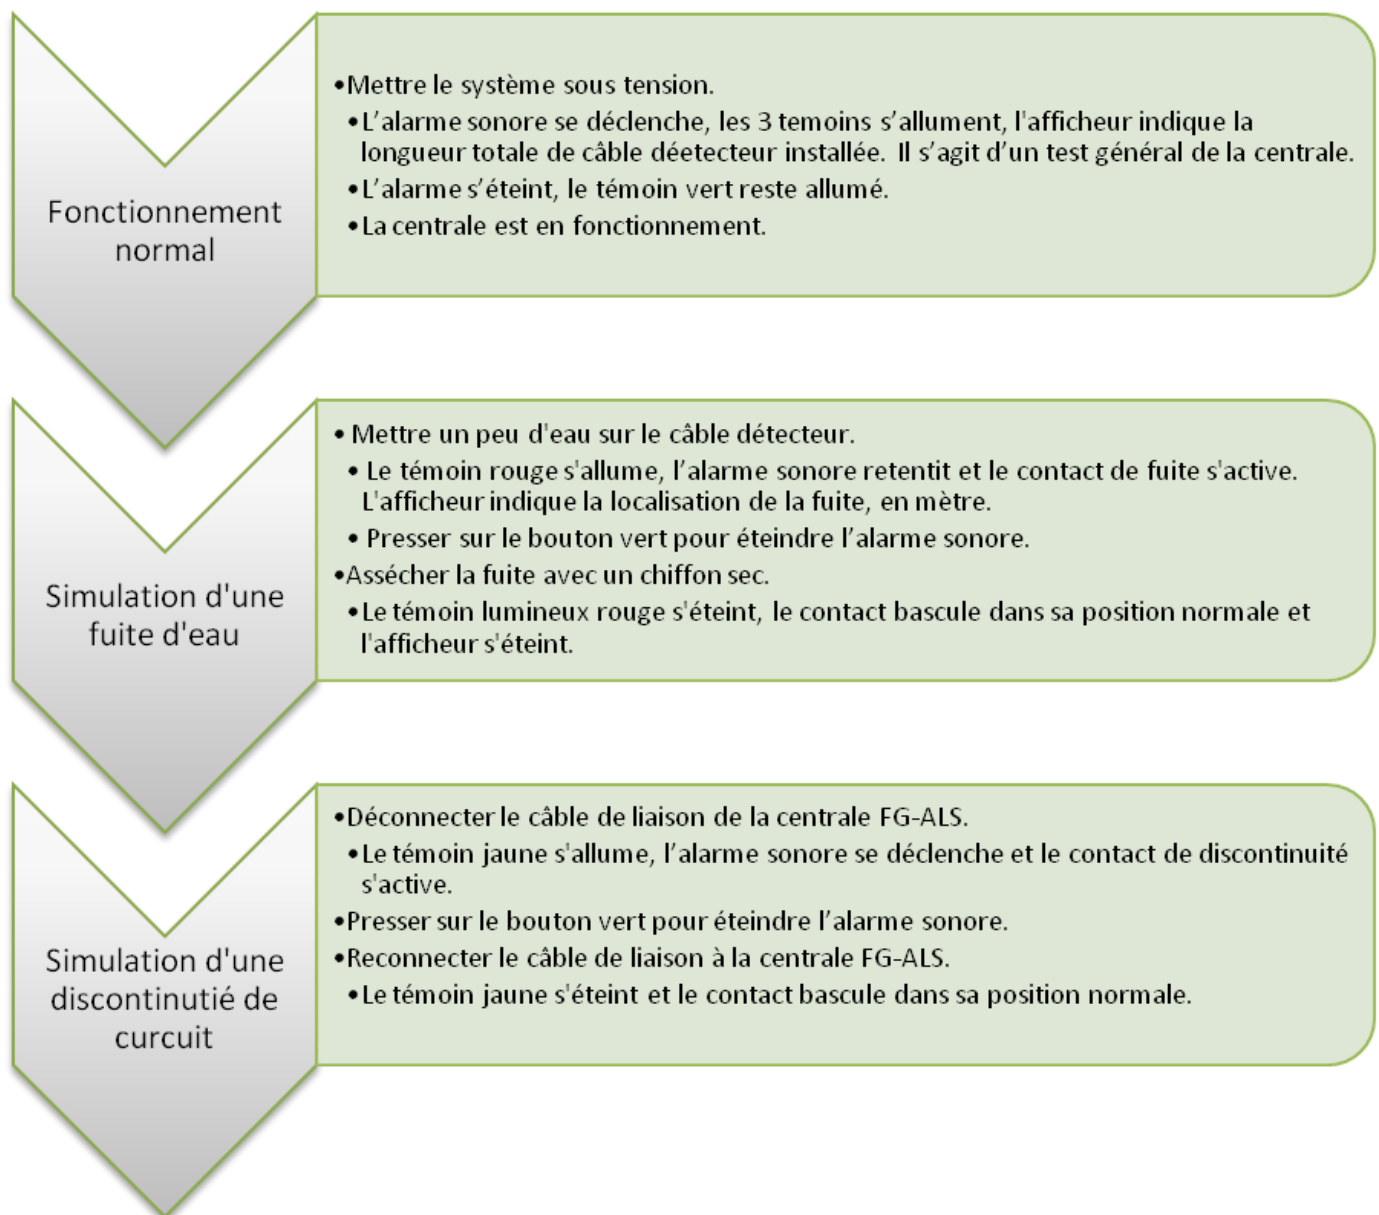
Fonctionnement normal

•Mettre le système sous tension.
•L'alarme sonore se déclenche, les 3 temoins s'allument, l'afficheur indique la longueur totale de câble déetecteur installée. Il s'agit d'un test général de la centrale.
•L'alarme s'éteint, le témoin vert reste allumé.
•La centrale est en fonctionnement.

Simulation d'une fuite d'eau

• Mettre un peu d'eau sur le câble détecteur.
• Le témoin rouge s'allume, l'alarme sonore retentit et le contact de fuite s'active. L'afficheur indique la localisation de la fuite, en mètre.
• Presser sur le bouton vert pour éteindre l'alarme sonore.
•Assécher la fuite avec un chiffon sec.
•Le témoin lumineux rouge s'éteint, le contact bascule dans sa position normale et l'afficheur s'éteint.

Simulation d'une discontinutié de curcuit

•Déconnecter le câble de liaison de la centrale FG-ALS.
•Le témoin jaune s'allume, l'alarme sonore se déclenche et le contact de discontinuité s'active.
•Presser sur le bouton vert pour éteindre l'alarme sonore.
•Reconnecter le câble de liaison à la centrale FG-ALS.
•Le témoin jaune s'éteint et le contact bascule dans sa position normale.